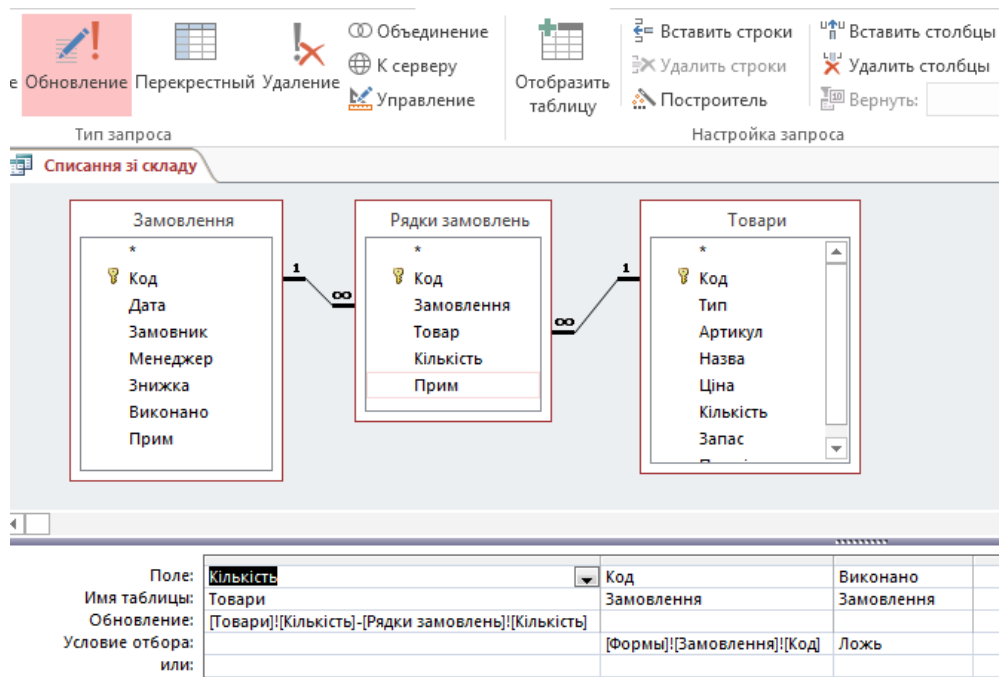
е Обновление Перекрестный Удаление
Объединение
К серверу
Управление
Тип запроса
Отобразить таблицу
Вставить строки
Удалить строки
Построитель
Вставить столбцы
Удалить столбцы
Вернуть:
Настройка запроса

Списання зі складу

Замовлення
*
Код
Дата
Замовник
Менеджер
Знижка
Виконано
Прим

1 ∞

Рядки замовлень
*
Код
Замовлення
Товар
Кількість
Прим

∞ 1

Товари
*
Код
Тип
Артикул
Назва
Ціна
Кількість
Запас

| Поле: | Кількість | Код | Виконано |
|---|---|---|---|
| Имя таблицы: | Товари | Замовлення | Замовлення |
| Обновление: | [Товари]![Кількість]-[Рядки замовлень]![Кількість] | | |
| Условие отбора: | | [Формы]![Замовлення]![Код] | Ложь |
| или: | | | |